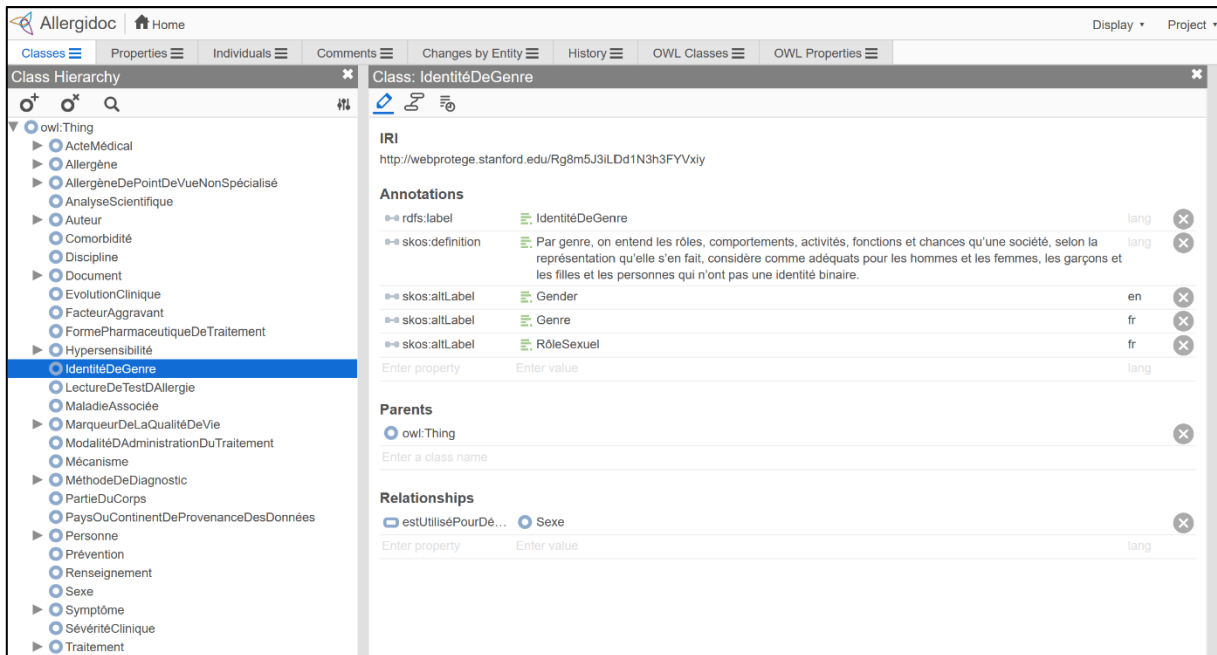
Allergidoc Home Display ▾ Project ▾

Classes ☰ Properties ☰ Individuals ☰ Comments ☰ Changes by Entity ☰ History ☰ OWL Classes ☰ OWL Properties ☰

Class Hierarchy

owl:Thing
ActeMédical
Allergène
AllergèneDePointDeVueNonSpécialisé
AnalyseScientifique
Auteur
Comorbidité
Discipline
Document
EvolutionClinique
FacteurAggravant
FormePharmaceutiqueDeTraitement
Hypersensibilité
IdentitéDeGenre
LectureDeTestDAllergie
MaladieAssociée
MarqueurDeLaQualitéDeVie
ModalitéDAdministrationDuTraitement
Mécanisme
MéthodeDeDiagnostic
PartieDuCorps
PaysOuContinentDeProvenanceDesDonnées
Personne
Prévention
Renseignement
Sexe
Symptôme
SévéritéClinique
Traitement

Class: IdentitéDeGenre

IRI
http://webprotege.stanford.edu/Rg8m5J3iLDd1N3h3FYVxiy

Annotations

| | | |
|---|---|---|
| rdfs:label | IdentitéDeGenre | lang |
| skos:definition | Par genre, on entend les rôles, comportements, activités, fonctions et chances qu'une société, selon la représentation qu'elle s'en fait, considère comme adéquats pour les hommes et les femmes, les garçons et les filles et les personnes qui n'ont pas une identité binaire. | lang |
| skos:altLabel | Gender | en |
| skos:altLabel | Genre | fr |
| skos:altLabel | RôleSexuel | fr |
| Enter property | Enter value | lang |

Parents
owl:Thing
Enter a class name

Relationships
estUtiliséPourDé... Sexe
Enter property Enter value lang